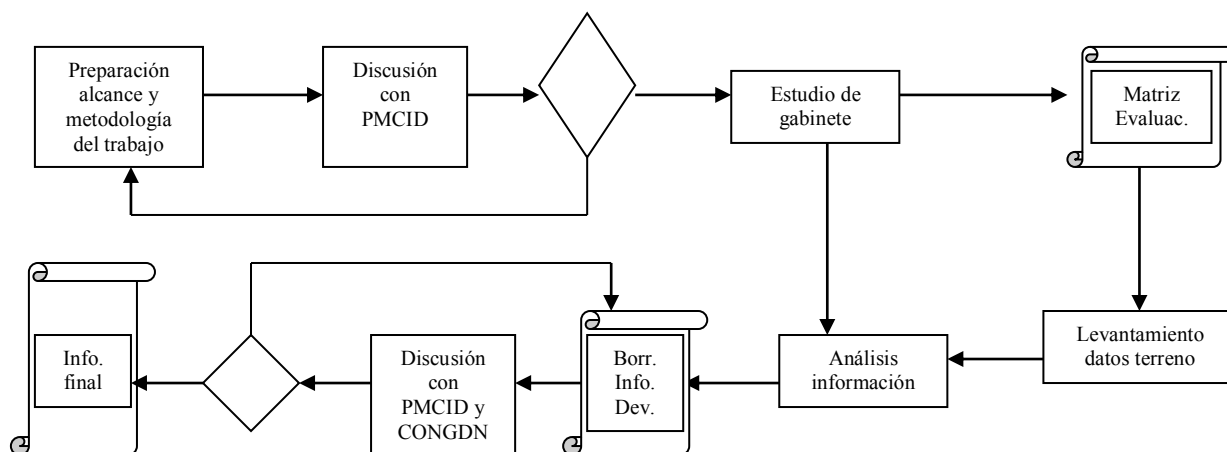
Preparación alcance y metodología del trabajo

Discusión con PMCID

Estudio de gabinete

Matriz Evaluac.

Levantamiento datos terreno

Análisis información

Borr. Info. Dev.

Discusión con PMCID y CONGDN

Info. final